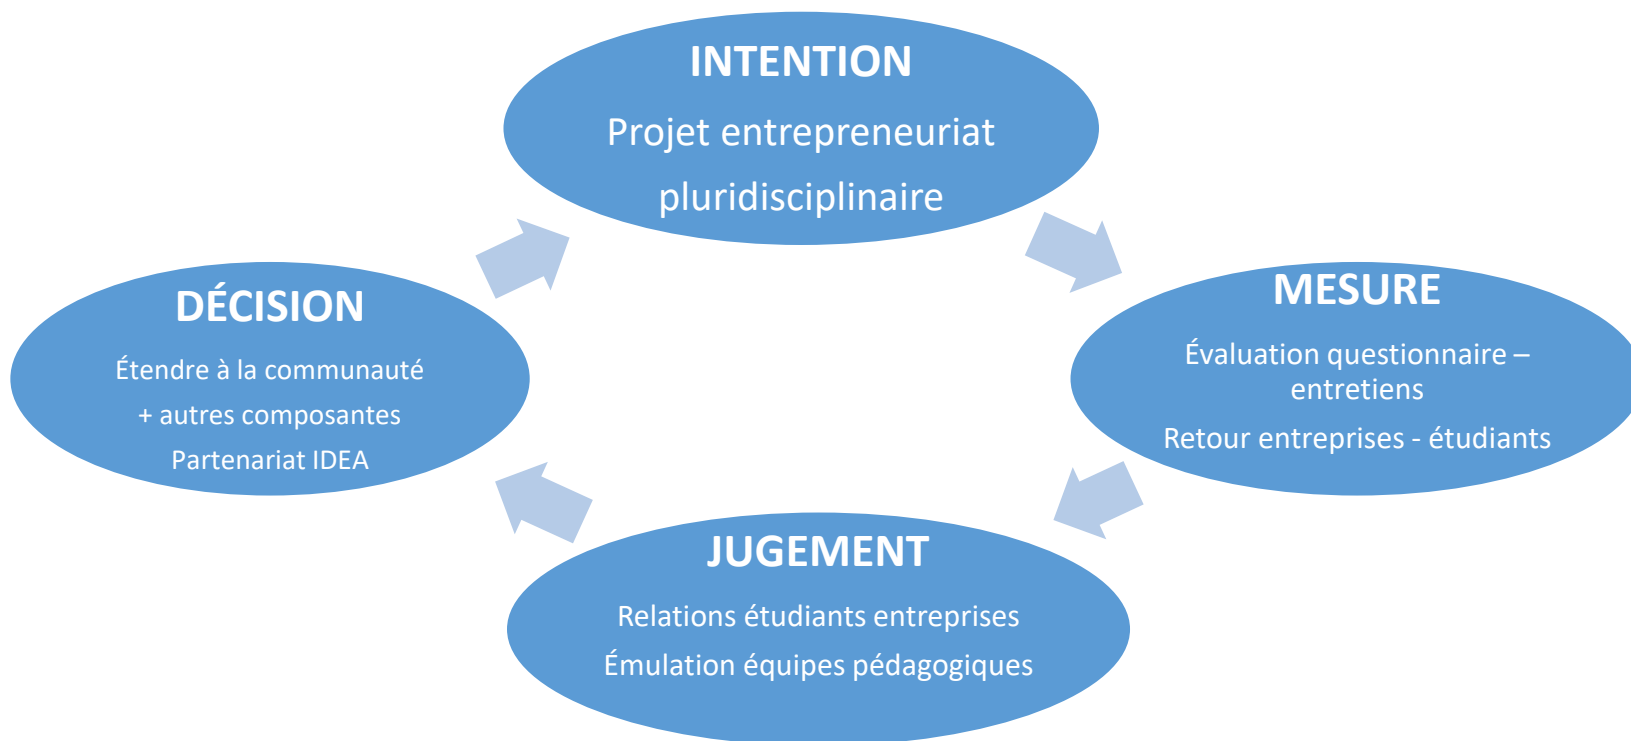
INTENTION

Projet entrepreneuriat pluridisciplinaire

MESURE

Évaluation questionnaire – entretiens

Retour entreprises - étudiants

JUGEMENT

Relations étudiants entreprises

Émulation équipes pédagogiques

DÉCISION

Étendre à la communauté

+ autres composantes

Partenariat IDEA